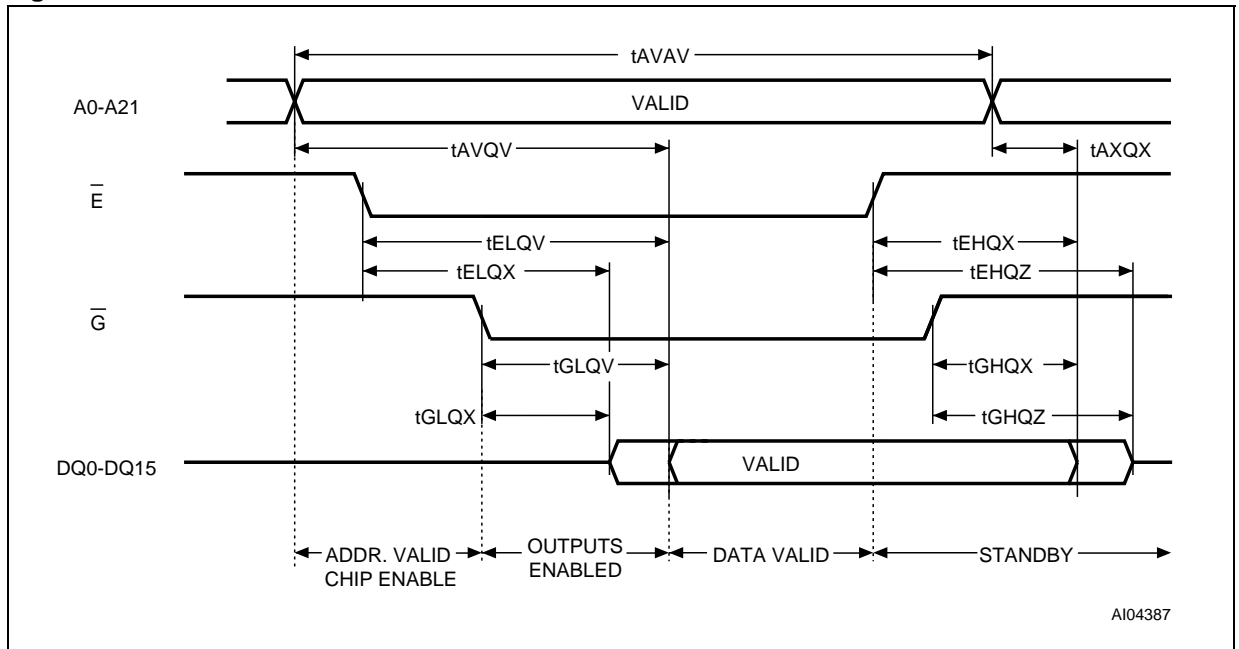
tAVAV

A0-A21

VALID

tAVQV

tAXQX

$\overline{E}$

tELQV

tEHQX

tELQX

tEHQZ

$\overline{G}$

tGLQV

tGHQX

tGLQX

tGHQZ

DQ0-DQ15

VALID

ADDR. VALID CHIP ENABLE

OUTPUTS ENABLED

DATA VALID

STANDBY

AI04387